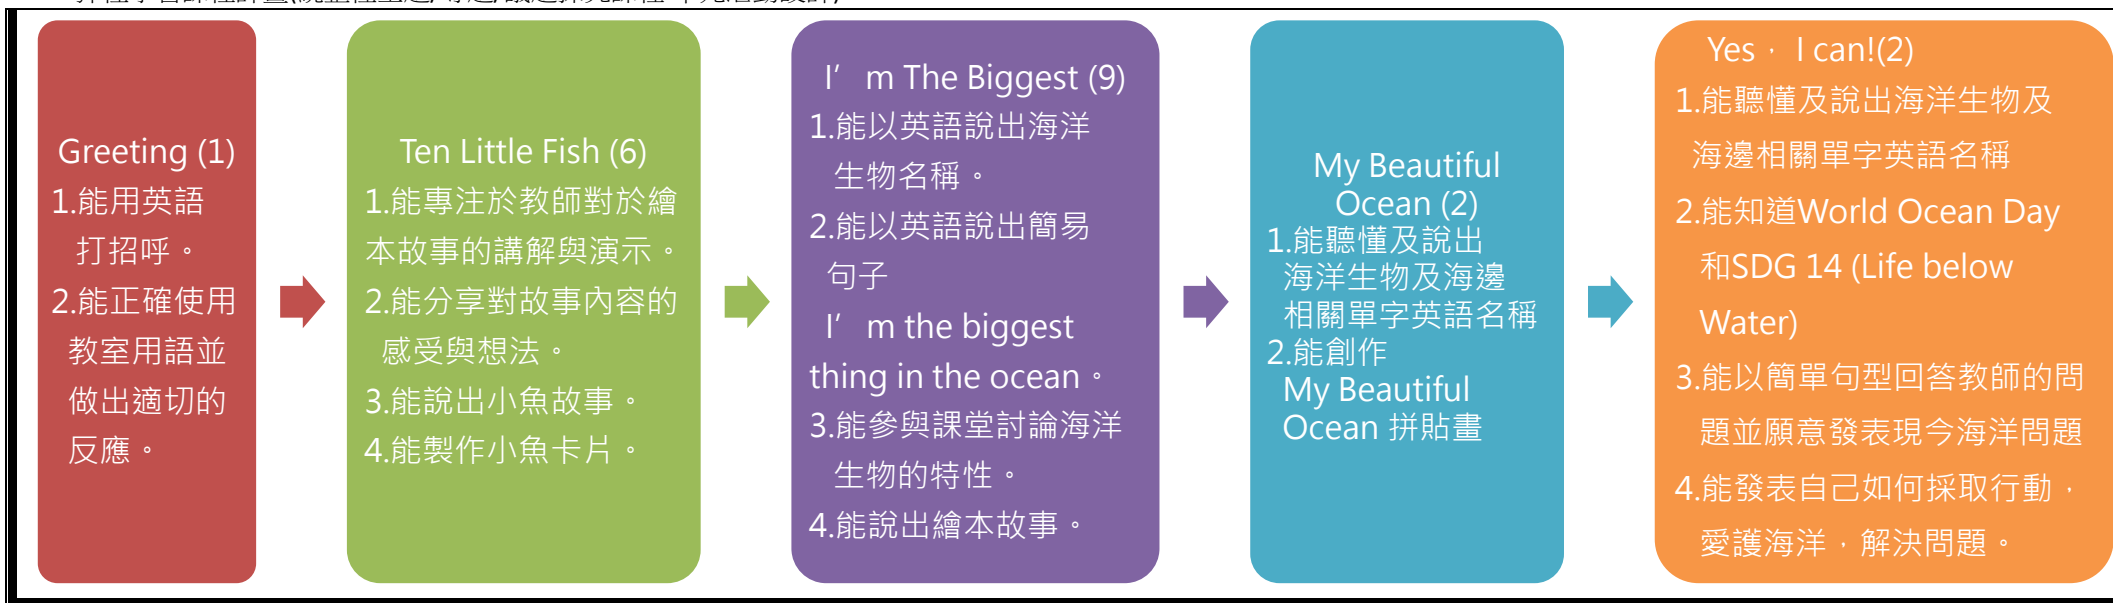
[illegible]

Greeting (1)
1.能用英語打招呼。
2.能正確使用教室用語並做出適切的反應。

Ten Little Fish (6)
1.能專注於教師對於繪本故事的講解與演示。
2.能分享對故事內容的感受與想法。
3.能說出小魚故事。
4.能製作小魚卡片。

I’ m The Biggest (9)
1.能以英語說出海洋生物名稱。
2.能以英語說出簡易句子
I’ m the biggest thing in the ocean。
3.能參與課堂討論海洋生物的特性。
4.能說出繪本故事。

My Beautiful Ocean (2)
1.能聽懂及說出海洋生物及海邊相關單字英語名稱
2.能創作 My Beautiful Ocean 拼貼畫

Yes， I can!(2)
1.能聽懂及說出海洋生物及海邊相關單字英語名稱
2.能知道World Ocean Day 和SDG 14 (Life below Water)
3.能以簡單句型回答教師的問題並願意發表現今海洋問題
4.能發表自己如何採取行動，愛護海洋，解決問題。